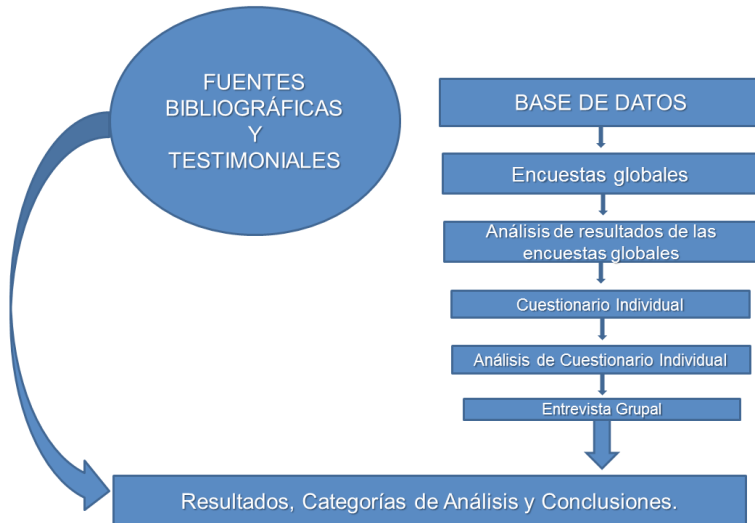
FUENTES BIBLIOGRÁFICAS Y TESTIMONIALES

BASE DE DATOS

Encuestas globales

Análisis de resultados de las encuestas globales

Cuestionario Individual

Análisis de Cuestionario Individual

Entrevista Grupal

Resultados, Categorías de Análisis y Conclusiones.